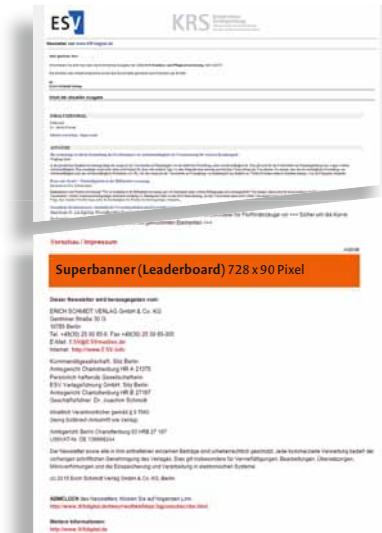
ESV

KRS

Newsletter von www.KRSdigital.de

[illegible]

Inhalt der aktuellen Ausgabe

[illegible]

Vorschau / Impressum

Superbanner (Leaderboard) 728 x 90 Pixel

Dieser Newsletter wird herausgegeben von:

ERICH SCHMIDT VERLAG GmbH & Co. KG
Genthiner Straße 30 G
10785 Berlin
Tel. +49(30) 25 00 85-0, Fax +49(30) 25 00 85-305
E-Mail: ESV@ESVmedien.de
Internet: http://www.ESV.info

Kommanditgesellschaft, Sitz Berlin
Amtsgericht Charlottenburg HR A 21275
Persönlich haftende Gesellschafterin
ESV Verlagsführung GmbH, Sitz Berlin
Amtsgericht Charlottenburg HR B 27197
Geschäftsführer: Dr. Joachim Schmidt

Inhaltlich Verantwortlicher gemäß § 5 TMG
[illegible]

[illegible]
USt-IdNr. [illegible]

Der Newsletter sowie alle in ihm enthaltenen einzelnen Beiträge sind urheberrechtlich geschützt. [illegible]

(c) 2015 Erich Schmidt Verlag GmbH & Co. KG, Berlin

ABMELDEN des Newsletters: Klicken Sie auf folgenden Link:
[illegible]

Weitere Informationen:
http://www.KRSdigital.de